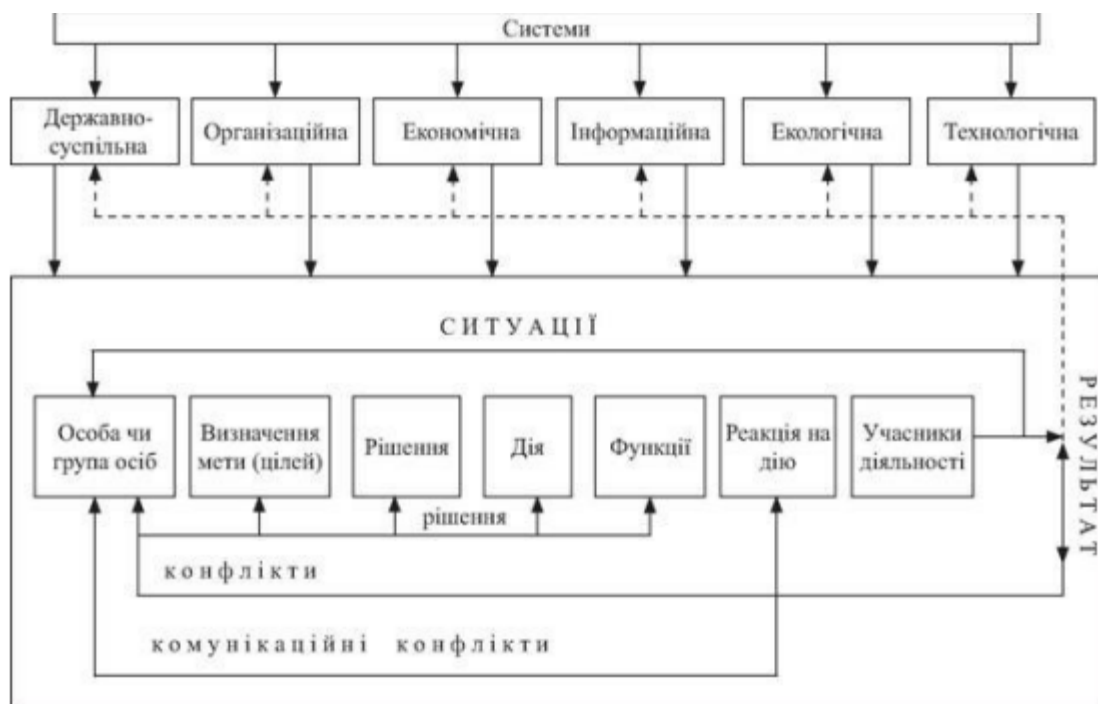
Системи

Державно-суспільна

Організаційна

Економічна

Інформаційна

Екологічна

Технологічна

СИТУАЦІЇ

Особа чи група осіб

Визначення мети (цілей)

Рішення

Дія

Функції

Реакція на дію

Учасники діяльності

РЕЗУЛЬТАТ

рішення

конфлікти

комунікаційні конфлікти